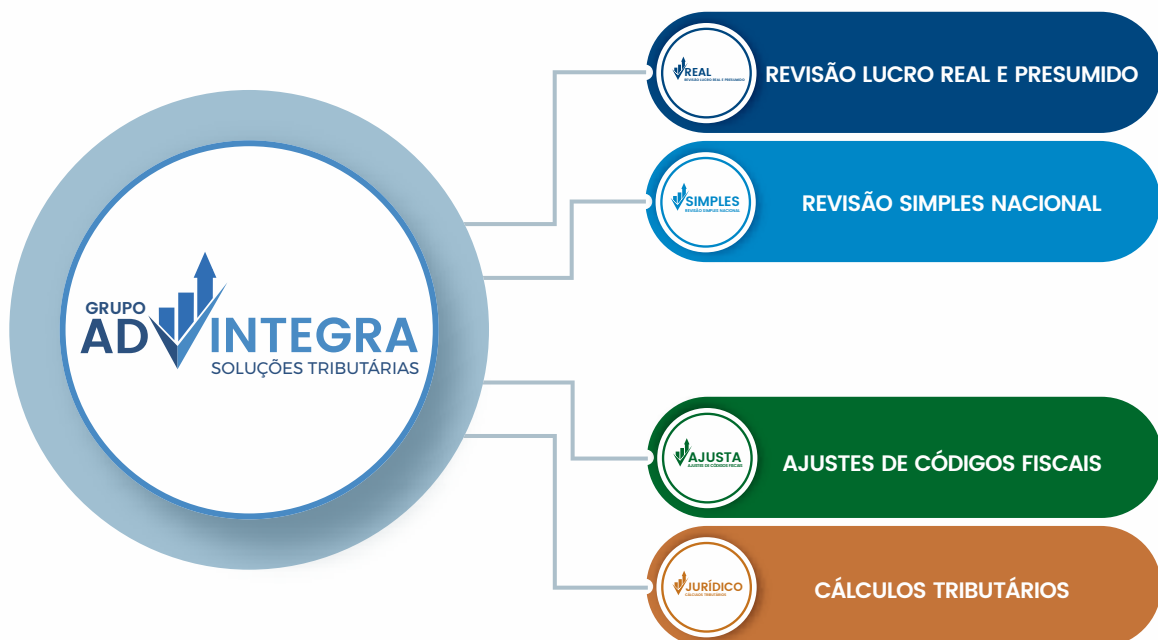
GRUPO ADVINTEGRA
SOLUÇÕES TRIBUTÁRIAS

REAL
REVISÃO LUCRO REAL E PRESUMIDO
REVISÃO LUCRO REAL E PRESUMIDO

SIMPLES
REVISÃO SIMPLES NACIONAL
REVISÃO SIMPLES NACIONAL

AJUSTA
AJUSTES DE CÓDIGOS FISCAIS
AJUSTES DE CÓDIGOS FISCAIS

JURÍDICO
CÁLCULOS TRIBUTÁRIOS
CÁLCULOS TRIBUTÁRIOS